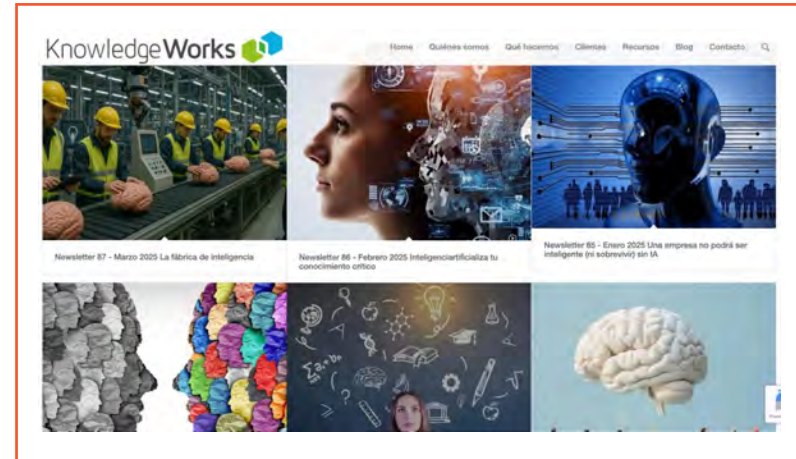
KnowledgeWorks

Home Quiénes somos Qué hacemos Clientes Recursos Blog Contacto

Newsletter 87 - Marzo 2025 La fábrica de inteligencia

Newsletter 86 - Febrero 2025 Inteligenciartificializa tu conocimiento crítico

Newsletter 85 - Enero 2025 Una empresa no podrá ser inteligente (ni sobrevivir) sin IA